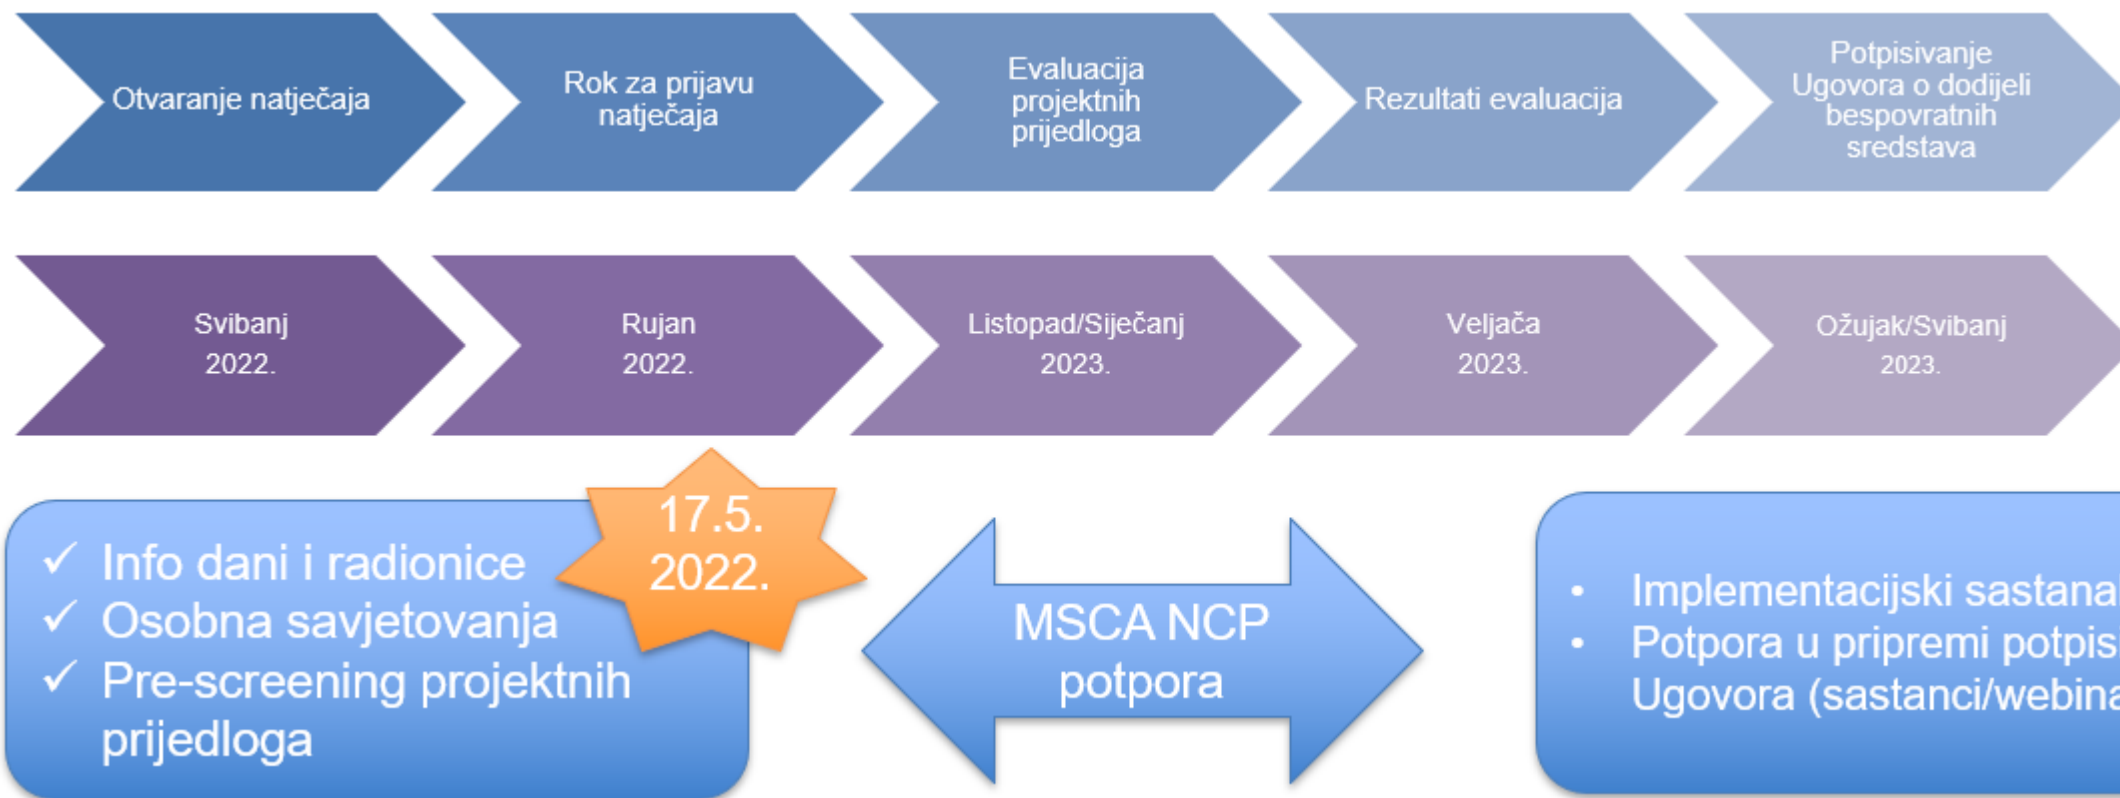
Otvaranje natječaja

Rok za prijavu natječaja

Evaluacija projektnih prijedloga

Rezultati evaluacija

Potpisivanje Ugovora o dodijeli bespovratnih sredstava

Svibanj 2022.

Rujan 2022.

Listopad/Siječanj 2023.

Veljača 2023.

Ožujak/Svibanj 2023.

17.5. 2022.

✓ Info dani i radionice
✓ Osobna savjetovanja
✓ Pre-screening projektnih prijedloga

MSCA NCP potpora

• Implementacijski sastana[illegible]
• Potpora u pripremi potpis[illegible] Ugovora (sastanci/webina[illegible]